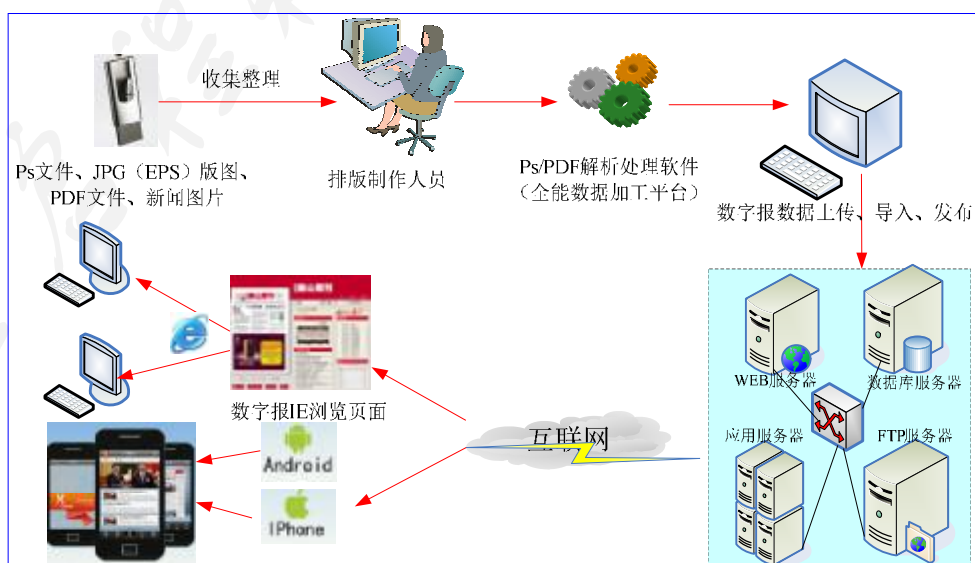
收集整理

Ps文件、JPG（EPS）版图、PDF文件、新闻图片

排版制作人员

Ps/PDF解析处理软件
（全能数据加工平台）

数字报数据上传、导入、发布

WEB服务器

数据库服务器

应用服务器

FTP服务器

数字报IE浏览页面

互联网

Android

IPhone